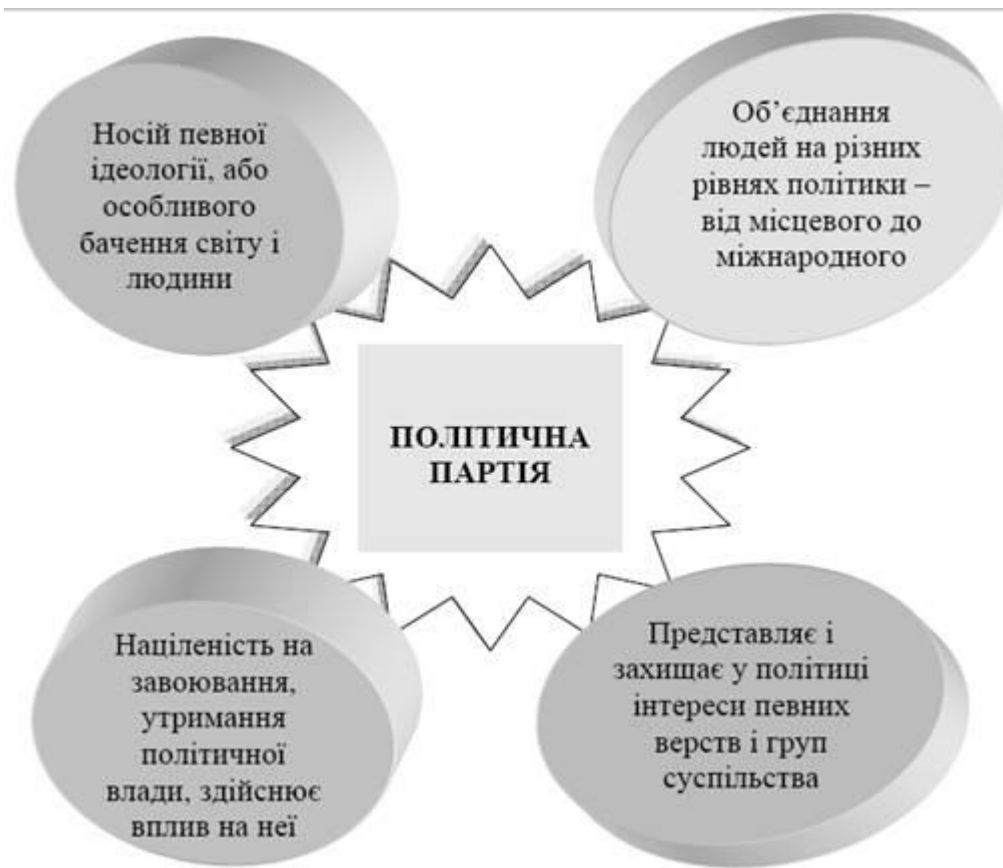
Носій певної ідеології, або особливого бачення світу і людини

Об'єднання людей на різних рівнях політики – від місцевого до міжнародного

ПОЛІТИЧНА ПАРТІЯ

Націленість на завоювання, утримання політичної влади, здійснює вплив на неї

Представляє і захищає у політиці інтереси певних верств і груп суспільства